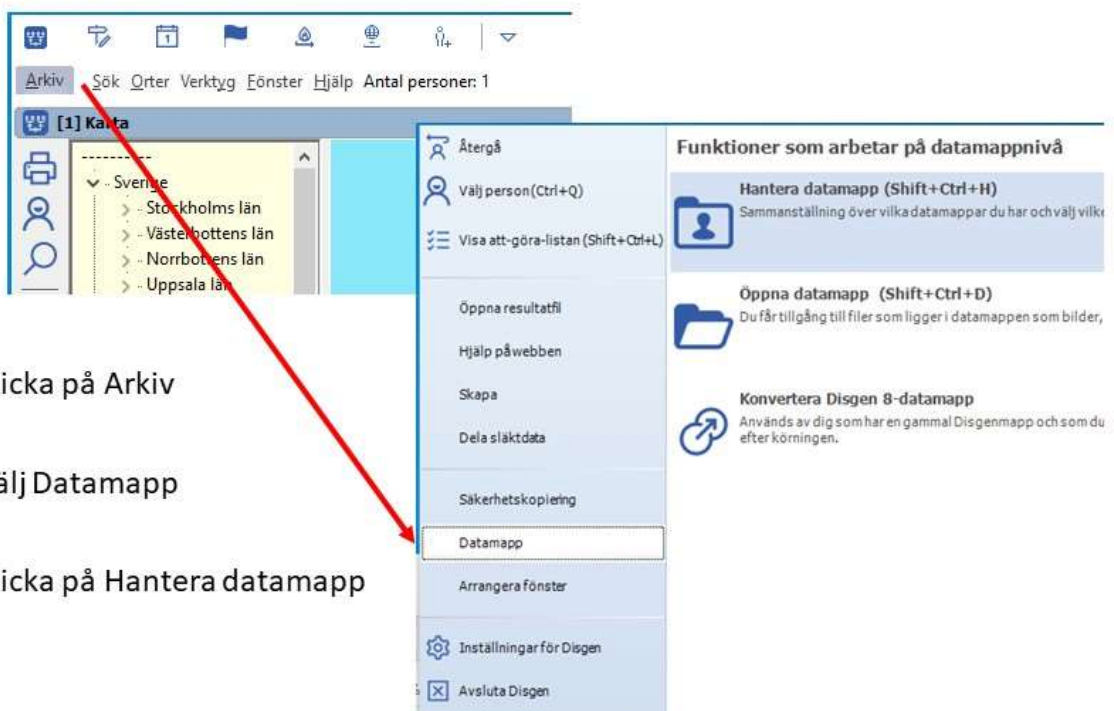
Arkiv Sök Orter Verktyg Fönster Hjälp Antal personer: 1

[1] Karta

----------
Sverige
Stockholms län
Västerbottens län
Norrbottens län
Uppsala län

icka på Arkiv

älj Datamapp

icka på Hantera datamapp

Återgå
Välj person (Ctrl+Q)
Visa att-göra-listan (Shift+Ctrl+L)
Öppna resultatfil
Hjälp påwebben
Skapa
Dela släktdata
Säkerhetskopiering
Datamapp
Arrangera fönster
Inställningar för Disgen
Avsluta Disgen

Funktioner som arbetar på datamappnivå

Hantera datamapp (Shift+Ctrl+H)
Sammanställning över vilka datamappar du har och välj vilke

Öppna datamapp (Shift+Ctrl+D)
Du får tillgång till filer som ligger i datamappen som bilder,

Konvertera Disgen 8-datamapp
Används av dig som har en gammal Disgenmapp och som du
efter körningen.